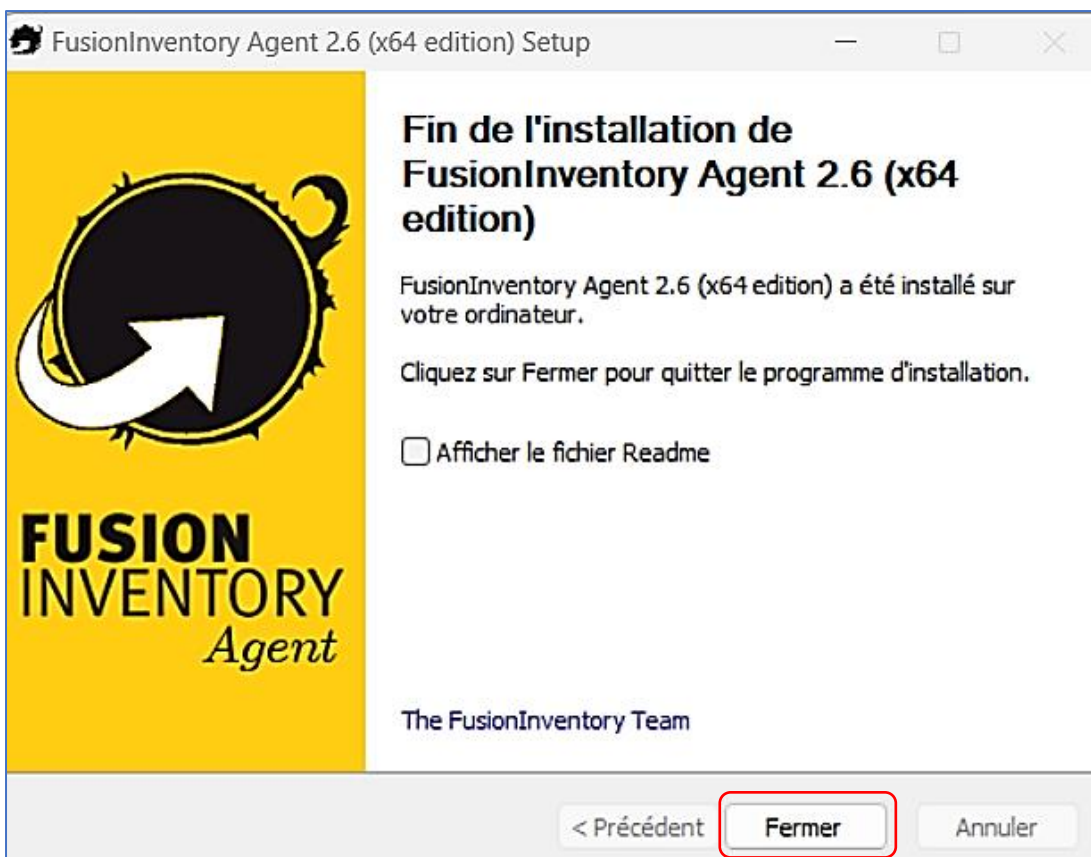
FusionInventory Agent 2.6 (x64 edition) Setup

FUSION
INVENTORY
Agent

Fin de l'installation de FusionInventory Agent 2.6 (x64 edition)

FusionInventory Agent 2.6 (x64 edition) a été installé sur votre ordinateur.

Cliquez sur Fermer pour quitter le programme d'installation.

Afficher le fichier Readme

The FusionInventory Team

< Précédent
Fermer
Annuler